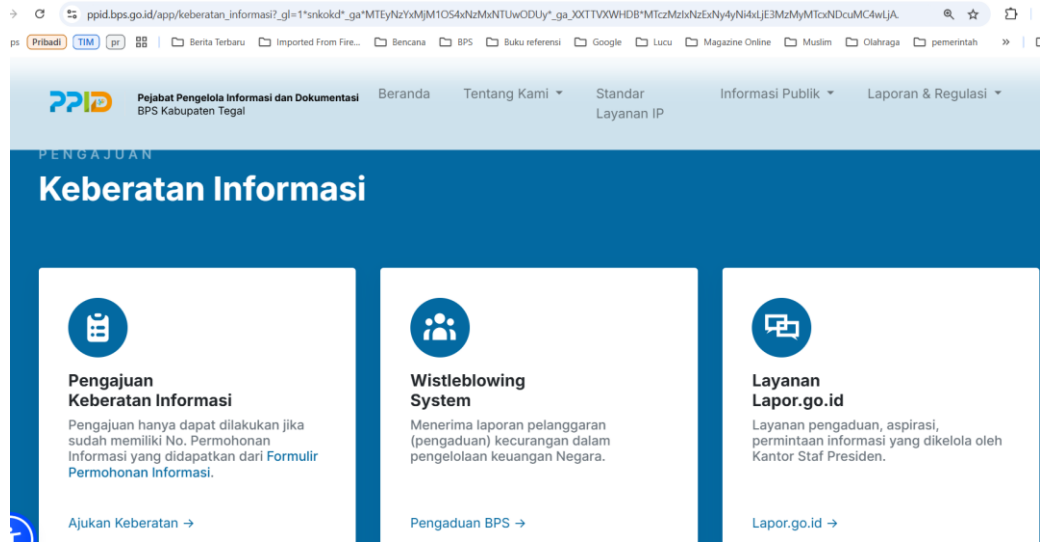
ppid.bps.go.id/app/keberatan_informasi?_gl=1*snkokd*_ga*MTEyNzYxMjM1OS4xNzMxNTUwODUy*_ga_XXTTVXWHDB*MTczMzIxNzExNy4yNi4xLjE3MzMyMTcxNDcuMC4wLjA.

ps Pribadi TIM pr Berita Terbaru Imported From Fire... Bencana BPS Buku referensi Google Lucu Magazine Online Muslim Olahraga pemerintah »

PPID Pejabat Pengelola Informasi dan Dokumentasi BPS Kabupaten Tegal

Beranda Tentang Kami Standar Layanan IP Informasi Publik Laporan & Regulasi

PENGAJUAN

Keberatan Informasi

Pengajuan Keberatan Informasi

Pengajuan hanya dapat dilakukan jika sudah memiliki No. Permohonan Informasi yang didapatkan dari Formulir Permohonan Informasi.

Ajukan Keberatan →

Wistleblowing System

Menerima laporan pelanggaran (pengaduan) kecurangan dalam pengelolaan keuangan Negara.

Pengaduan BPS →

Layanan Lapor.go.id

Layanan pengaduan, aspirasi, permintaan informasi yang dikelola oleh Kantor Staf Presiden.

Lapor.go.id →